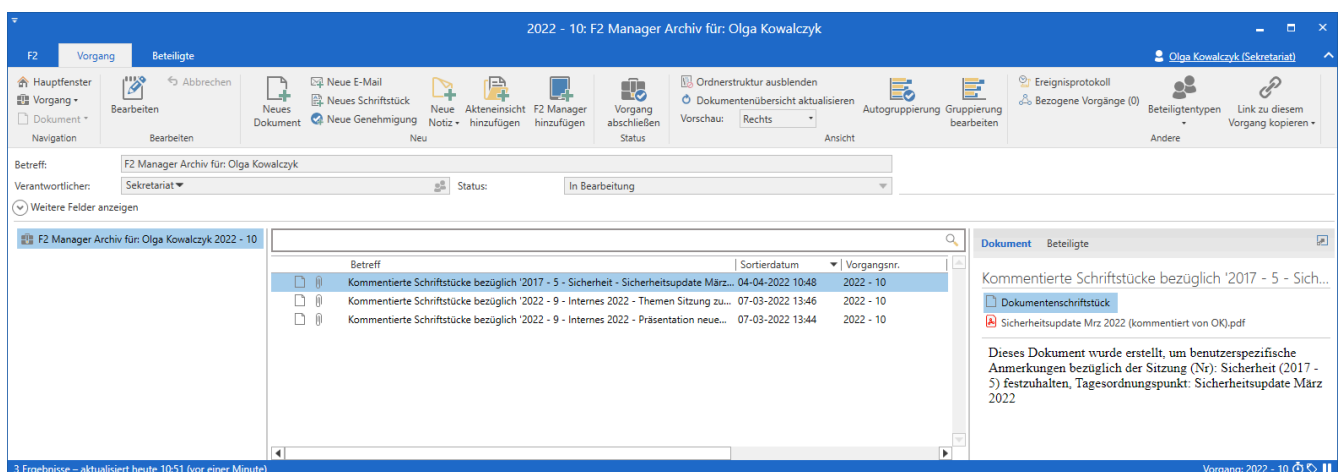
2022 - 10: F2 Manager Archiv für: Olga Kowalczyk

F2 Vorgang Beteiligte

Olga Kowalczyk (Sekretariat)

Hauptfenster
Vorgang
Dokument
Navigation

Abbrechen
Bearbeiten
Bearbeiten

Neues Dokument
Neue E-Mail
Neues Schriftstück
Neue Genehmigung
Neue Notiz
Akteneinsicht hinzufügen
F2 Manager hinzufügen
Neu

Vorgang abschließen
Status

Ordnerstruktur ausblenden
Dokumentenübersicht aktualisieren
Vorschau: Rechts
Autogruppierung
Gruppierung bearbeiten
Ansicht

Ereignisprotokoll
Bezogene Vorgänge (0)
Beteiligtentypen
Link zu diesem Vorgang kopieren
Andere

Betreff: F2 Manager Archiv für: Olga Kowalczyk
Verantwortlicher: Sekretariat
Status: In Bearbeitung
Weitere Felder anzeigen

F2 Manager Archiv für: Olga Kowalczyk 2022 - 10

| Betreff | Sortierdatum | Vorgangsnr. |
|---|---|---|
| Kommentierte Schriftstücke bezüglich '2017 - 5 - Sicherheit - Sicherheitsupdate März... | 04-04-2022 10:48 | 2022 - 10 |
| Kommentierte Schriftstücke bezüglich '2022 - 9 - Internes 2022 - Themen Sitzung zu... | 07-03-2022 13:46 | 2022 - 10 |
| Kommentierte Schriftstücke bezüglich '2022 - 9 - Internes 2022 - Präsentation neue... | 07-03-2022 13:44 | 2022 - 10 |

Dokument Beteiligte

Kommentierte Schriftstücke bezüglich '2017 - 5 - Sich...

Dokumentenschriftstück
Sicherheitsupdate Mrz 2022 (kommentiert von OK).pdf

Dieses Dokument wurde erstellt, um benutzerspezifische Anmerkungen bezüglich der Sitzung (Nr): Sicherheit (2017 - 5) festzuhalten, Tagesordnungspunkt: Sicherheitsupdate März 2022

3 Ergebnisse – aktualisiert heute 10:51 (vor einer Minute)
Vorgang: 2022 - 10